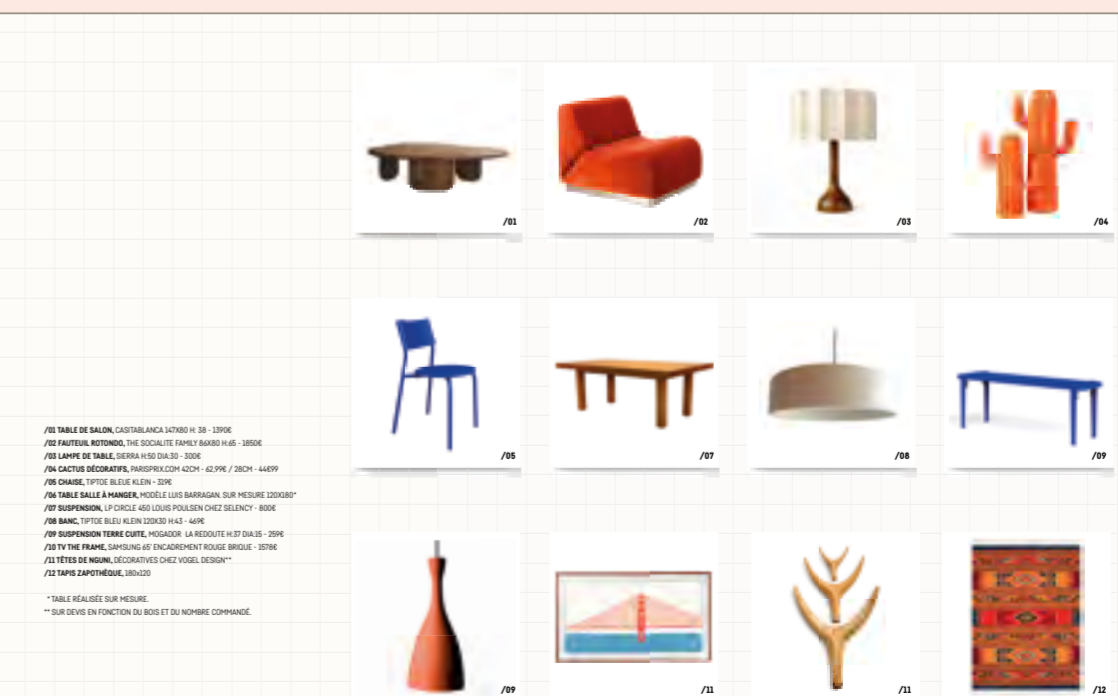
/01

/02

/03

/04

/05

/07

/08

/09

/01 TABLE DE SALON, CASITABLANCA 147X80 H: 38 - 1390€
/02 FAUTEUIL ROTONDO, THE SOCIALITE FAMILY 86X80 H:65 - 1850€
/03 LAMPE DE TABLE, SIERRA H:50 DIA:30 - 300€
/04 CACTUS DÉCORATIFS, PARISPRIX.COM 42CM - 62,99€ / 28CM - 44€99
/05 CHAISE, TIPTOE BLEUE KLEIN - 319€
/06 TABLE SALLE À MANGER, MODÈLE LUIS BARRAGAN. SUR MESURE 120X180*
/07 SUSPENSION, LP CIRCLE 450 LOUIS POULSEN CHEZ SELENCY - 800€
/08 BANC, TIPTOE BLEU KLEIN 120X30 H:43 - 469€
/09 SUSPENSION TERRE CUITE, MOGADOR LA REDOUTE H:37 DIA:15 - 259€
/10 TV THE FRAME, SAMSUNG 65' ENCADREMENT ROUGE BRIQUE - 1578€
/11 TÊTES DE NGUNI, DÉCORATIVES CHEZ VOGEL DESIGN**
/12 TAPIS ZAPOTHÈQUE, 180x120

* TABLE RÉALISÉE SUR MESURE.
** SUR DEVIS EN FONCTION DU BOIS ET DU NOMBRE COMMANDÉ.

/09

/11

/11

/12